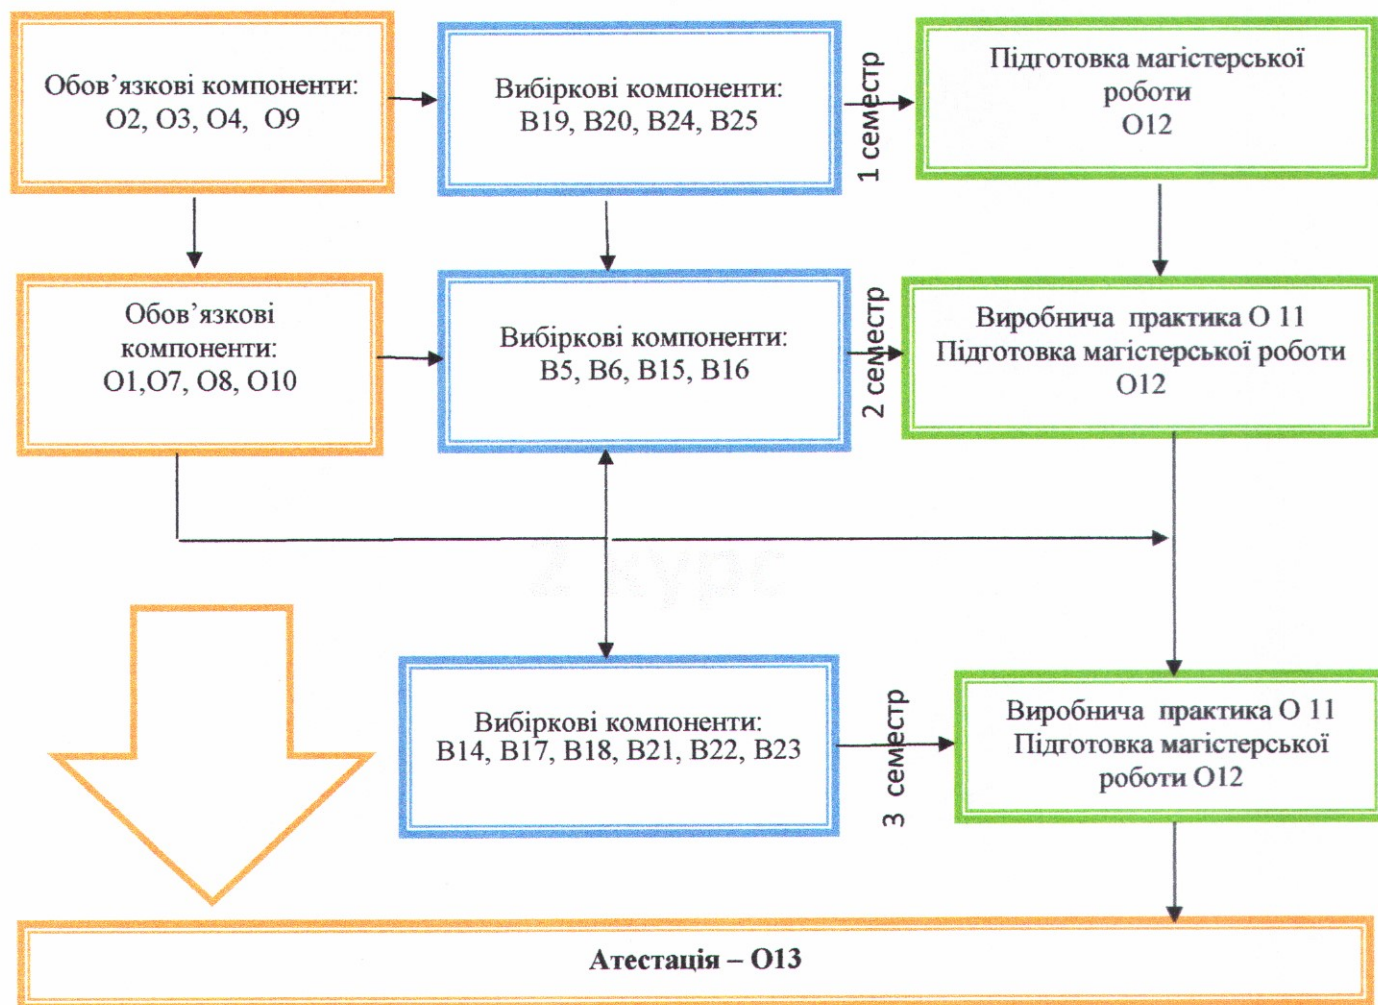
Обов'язкові компоненти:
О2, О3, О4, О9

Вибіркові компоненти:
В19, В20, В24, В25

1 семестр

Підготовка магістерської роботи
О12

Обов'язкові компоненти:
О1,О7, О8, О10

Вибіркові компоненти:
В5, В6, В15, В16

2 семестр

Виробнича практика О 11
Підготовка магістерської роботи
О12

2 курс

Вибіркові компоненти:
В14, В17, В18, В21, В22, В23

3 семестр

Виробнича практика О 11
Підготовка магістерської роботи О12

Атестація – О13